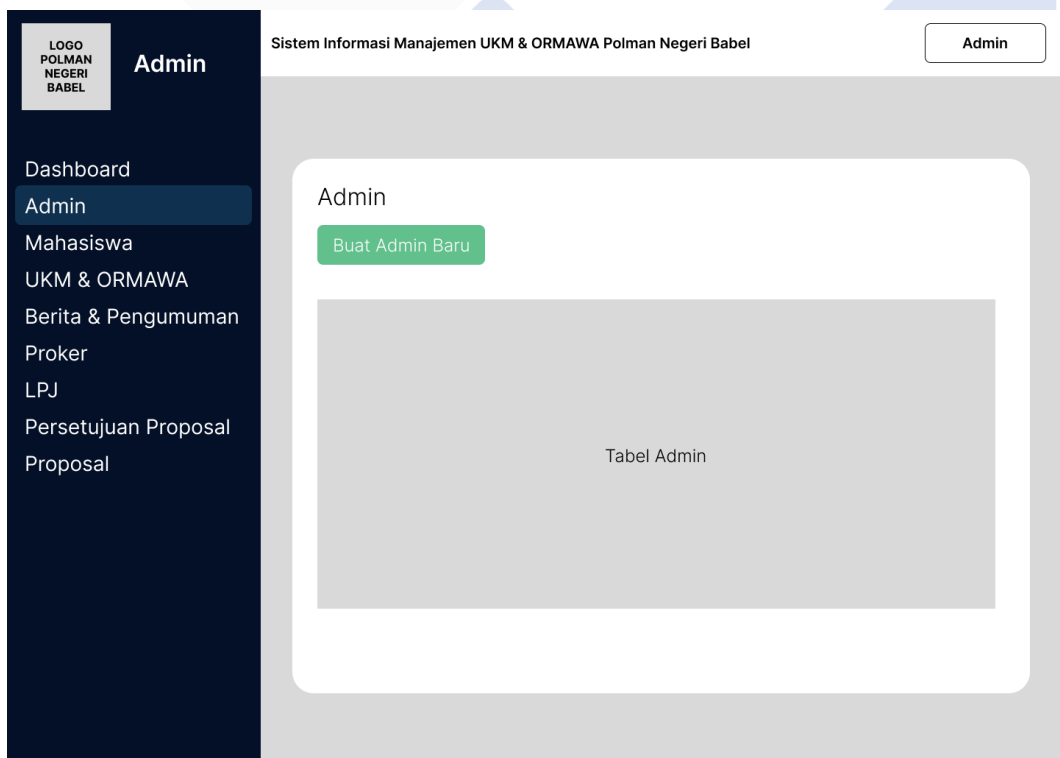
LOGO POLMAN NEGERI BABEL

Admin

Sistem Informasi Manajemen UKM & ORMAWA Polman Negeri Babel

Admin

Dashboard
Admin
Mahasiswa
UKM & ORMAWA
Berita & Pengumuman
Proker
LPJ
Persetujuan Proposal
Proposal

Admin

Buat Admin Baru

Tabel Admin